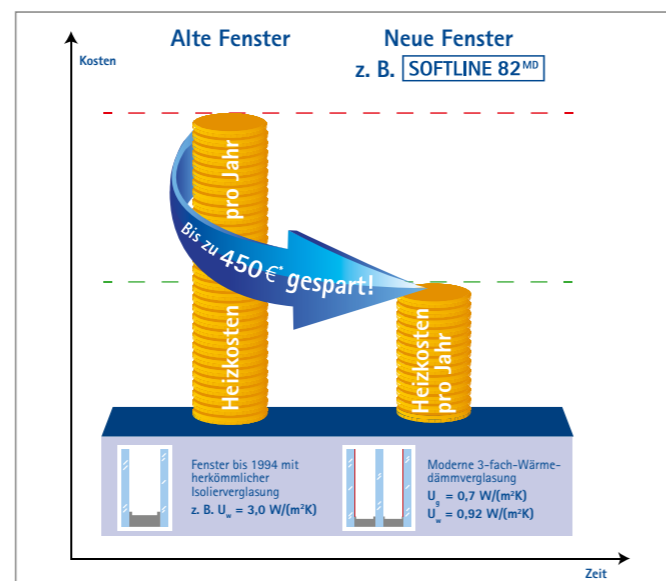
Kosten

Alte Fenster

Neue Fenster
z. B. SOFTLINE 82$^{MD}$

Heizkosten pro Jahr

Bis zu 450€* gespart!

Heizkosten pro Jahr

Fenster bis 1994 mit herkömmlicher Isolierverglasung
z. B. $U_w$ = 3,0 W/(m²K)

Moderne 3-fach-Wärmedämmverglasung
$U_g$ = 0,7 W/(m²K)
$U_w$ = 0,92 W/(m²K)

Zeit